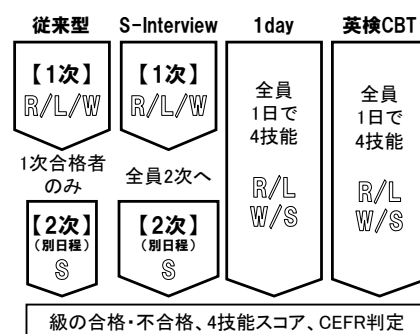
従来型

【1次】
R/L/W

1次合格者のみ

【2次】
（別日程）
S

S-Interview

【1次】
R/L/W

全員2次へ

【2次】
（別日程）
S

1day

全員
1日で
4技能

R/L
W/S

英検CBT

全員
1日で
4技能

R/L
W/S

級の合格・不合格、4技能スコア、CEFR判定